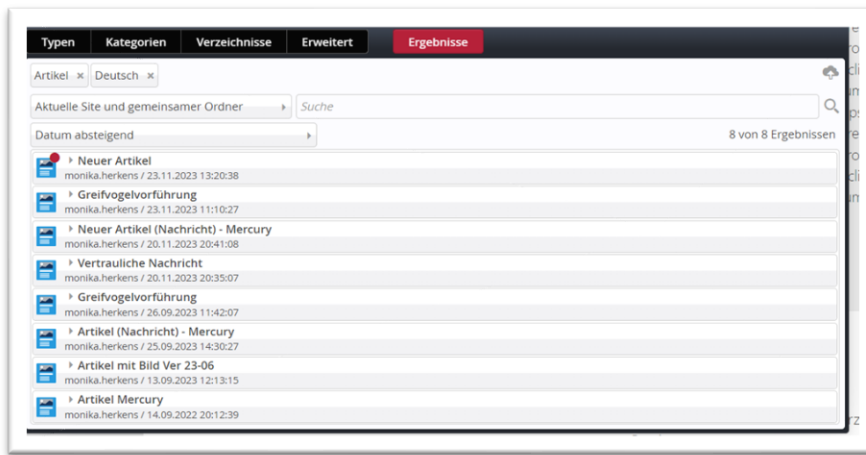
Typen Kategorien Verzeichnisse Erweitert Ergebnisse

Artikel × Deutsch ×

Aktuelle Site und gemeinsamer Ordner

Suche

Datum absteigend

8 von 8 Ergebnissen

Neuer Artikel
monika.herkens / 23.11.2023 13:20:38

Greifvogelvorführung
monika.herkens / 23.11.2023 11:10:27

Neuer Artikel (Nachricht) - Mercury
monika.herkens / 20.11.2023 20:41:08

Vertrauliche Nachricht
monika.herkens / 20.11.2023 20:35:07

Greifvogelvorführung
monika.herkens / 26.09.2023 11:42:07

Artikel (Nachricht) - Mercury
monika.herkens / 25.09.2023 14:30:27

Artikel mit Bild Ver 23-06
monika.herkens / 13.09.2023 12:13:15

Artikel Mercury
monika.herkens / 14.09.2022 20:12:39